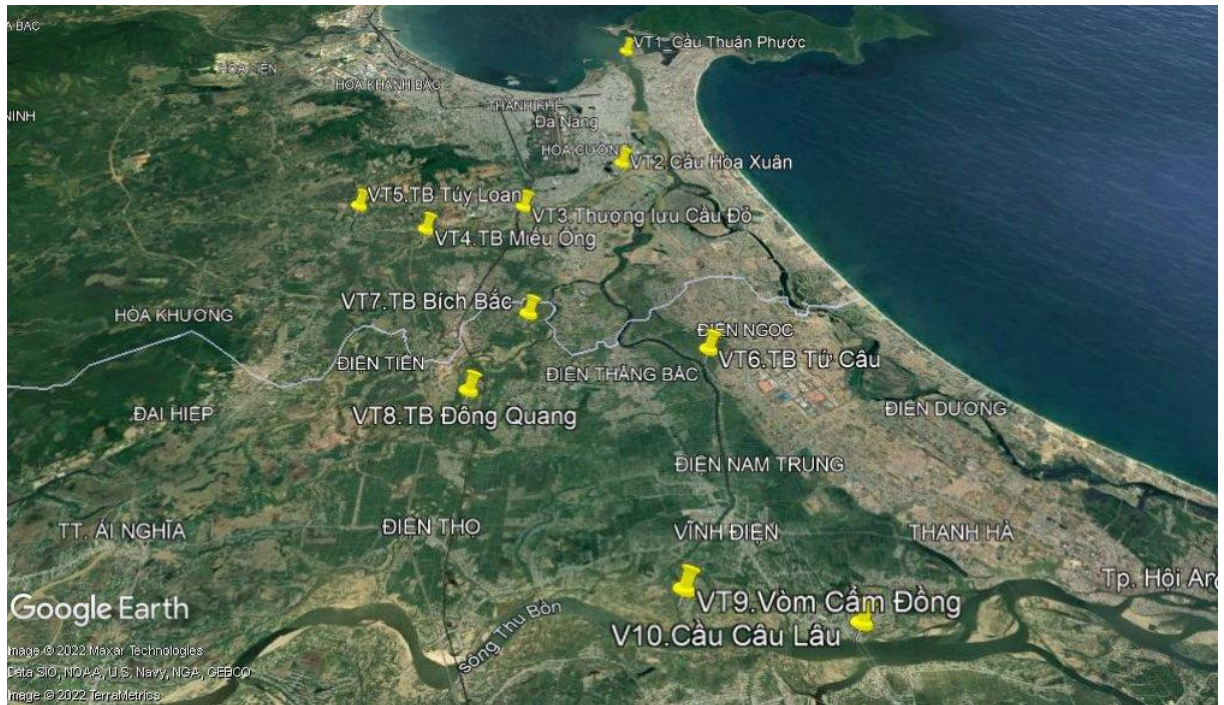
A BAC
HÒA LIÊN
HÒA KHÁNH BẮC
INH
THANH KHÊ
Đà Nẵng
HÒA CƯỜNG
VT1_Cầu Thuận Phước
VT2.Cầu Hòa Xuân
VT5.TB Túy Loan
VT3.Thượng lưu Cầu Đỏ
VT4.TB Miếu Ông
HÒA KHƯƠNG
VT7.TB Bích Bắc
ĐIỆN NGỌC
VT6.TB Tứ Câu
ĐIỆN TIẾN
ĐIỆN THẮNG BẮC
ĐẠI HIỆP
VT8.TB Đông Quang
ĐIỆN DƯƠNG
ĐIỆN NAM TRUNG
TT. ÁI NGHĨA
ĐIỆN THỌ
VĨNH ĐIỆN
THANH HÀ
Tp. Hội An
Google Earth
VT9.Vòm Cẩm Đồng
Sông Thu Bồn
V10.Cầu Câu Lâu
Image © 2022 Maxar Technologies
Data SIO, NOAA, U.S. Navy, NGA, GEBCO
Image © 2022 TerraMetrics